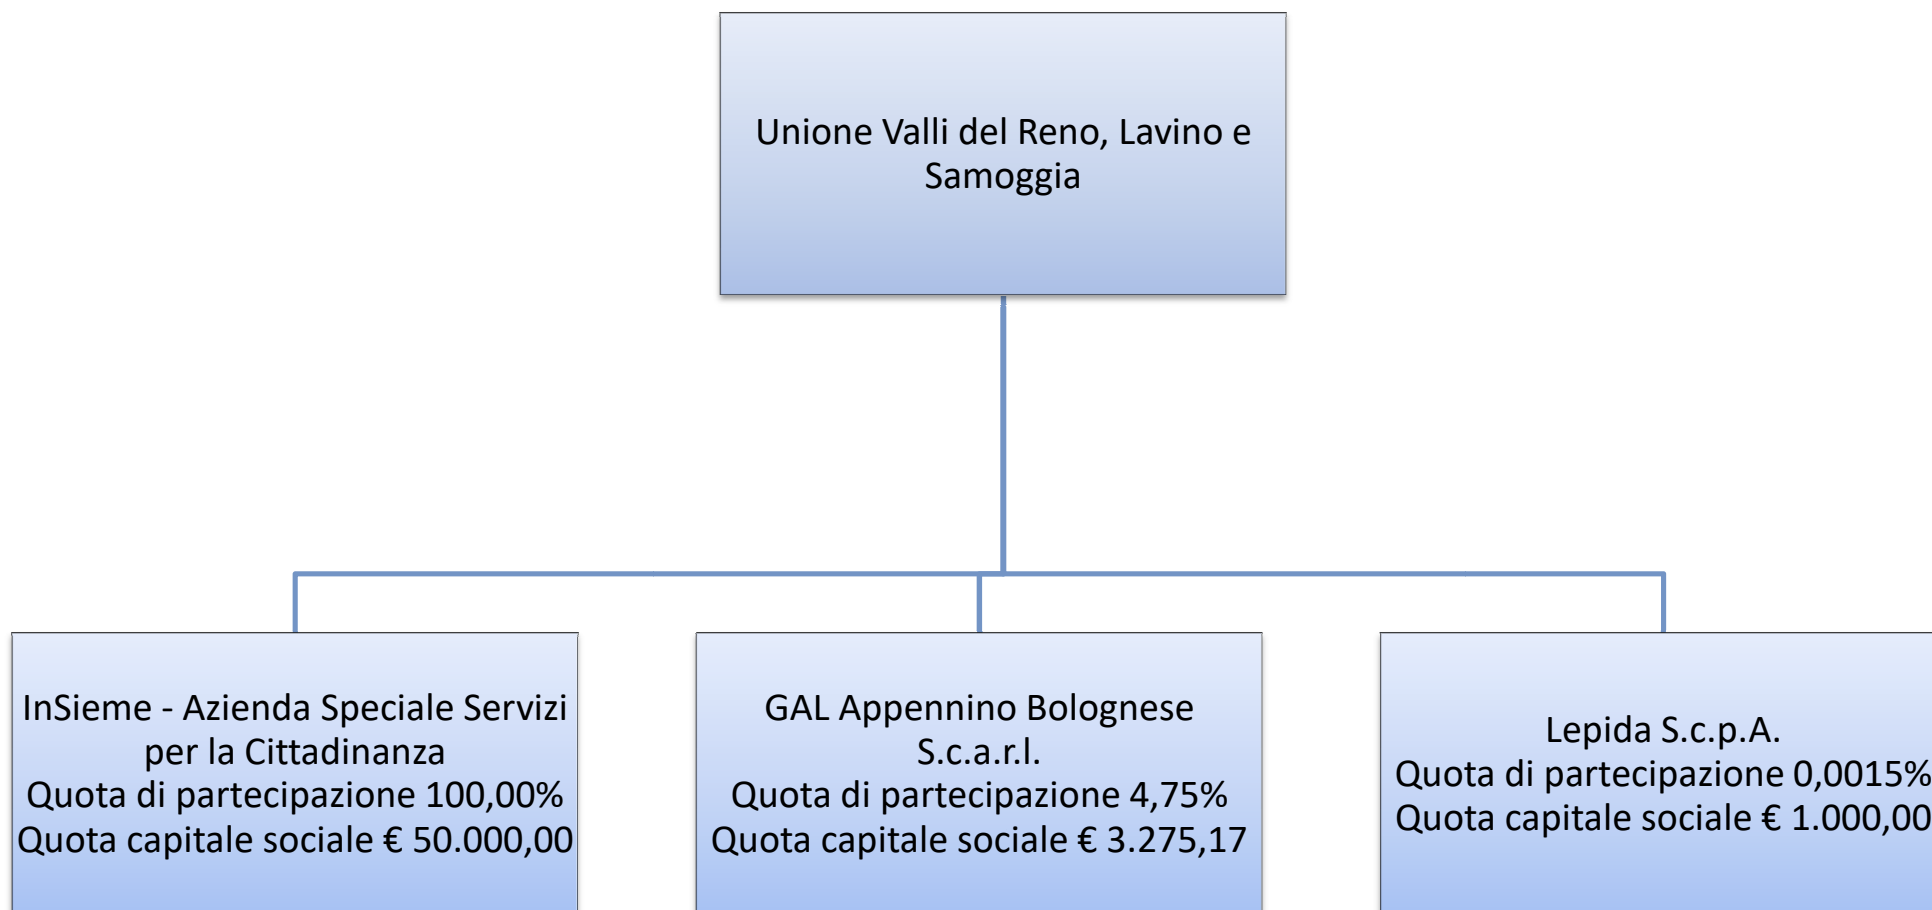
Unione Valli del Reno, Lavino e Samoggia

InSieme - Azienda Speciale Servizi per la Cittadinanza
Quota di partecipazione 100,00%
Quota capitale sociale € 50.000,00

GAL Appennino Bolognese S.c.a.r.l.
Quota di partecipazione 4,75%
Quota capitale sociale € 3.275,17

Lepida S.c.p.A.
Quota di partecipazione 0,0015%
Quota capitale sociale € 1.000,00